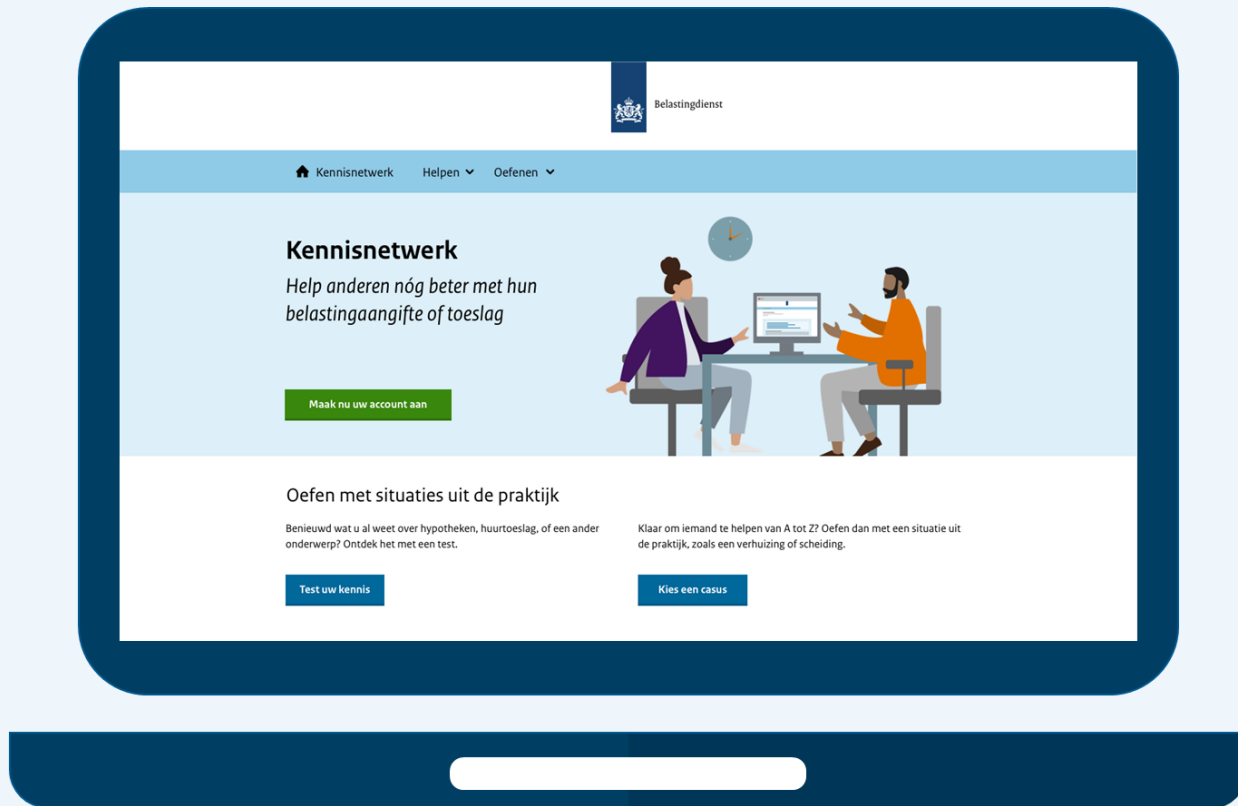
Belastingdienst

Kennisnetwerk Helpen Oefenen

Kennisnetwerk

Help anderen nóg beter met hun belastingaangifte of toeslag

Maak nu uw account aan

Oefen met situaties uit de praktijk

Benieuwd wat u al weet over hypotheken, huurtoeslag, of een ander onderwerp? Ontdek het met een test.

Test uw kennis

Klaar om iemand te helpen van A tot Z? Oefen dan met een situatie uit de praktijk, zoals een verhuizing of scheiding.

Kies een casus